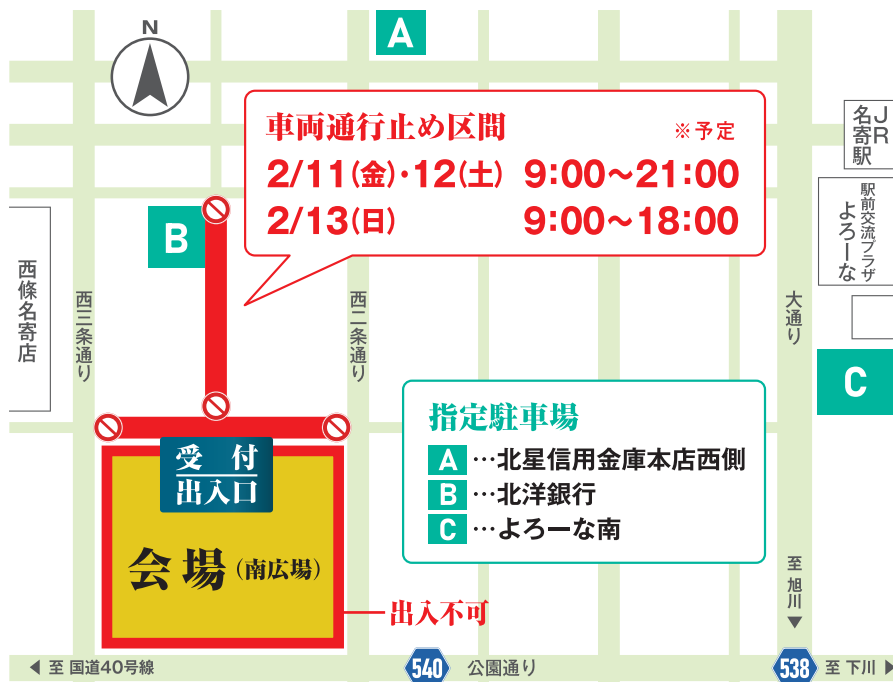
N

A

車両通行止め区間 ※予定
2/11(金)・12(土) 9:00~21:00
2/13(日) 9:00~18:00

JR名寄駅

駅前交流プラザ よろーな

B

西條名寄店

西三条通り

西二条通り

大通り

C

指定駐車場
A …北星信用金庫本店西側
B …北洋銀行
C …よろーな南

受付
出入口

会場(南広場)

出入不可

至旭川

◀ 至 国道40号線

540 公園通り

538 至 下川 ▶